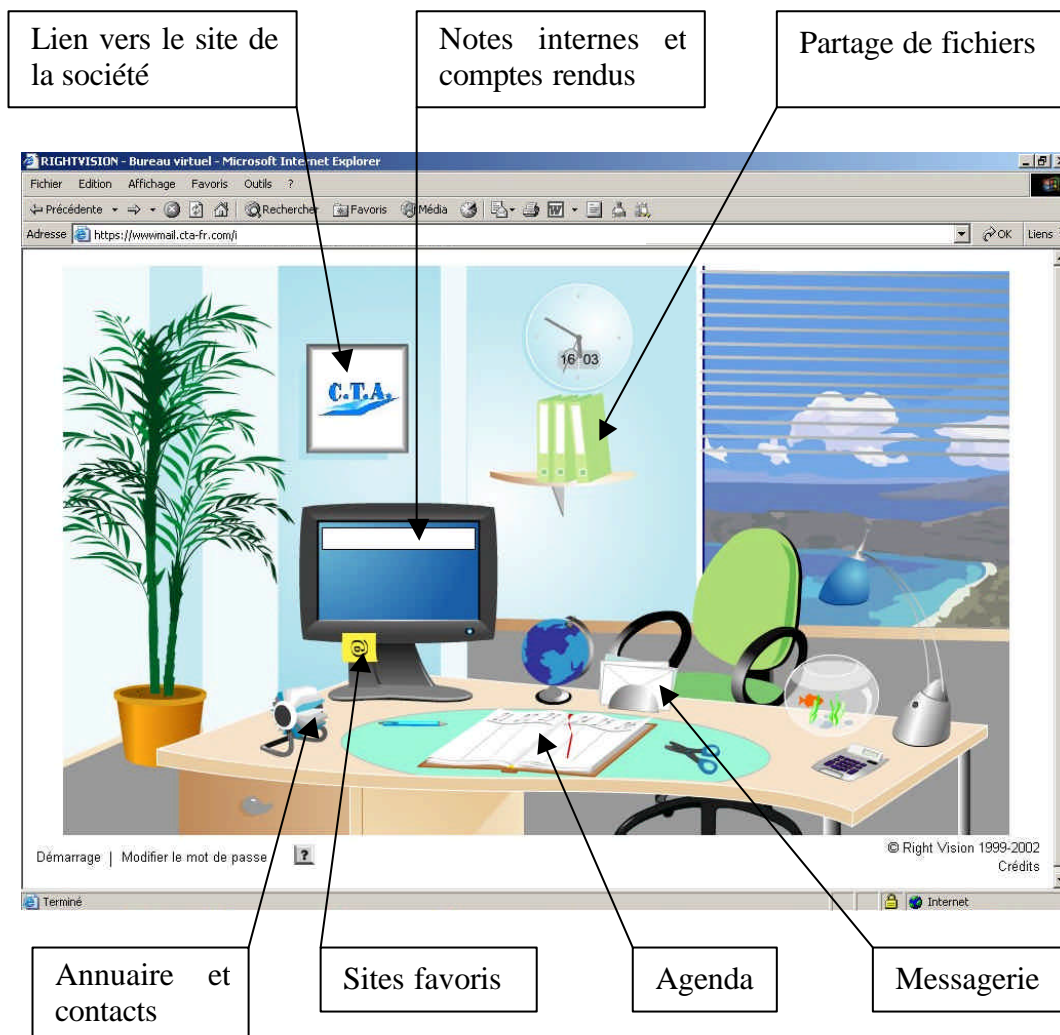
Lien vers le site de la société

Notes internes et comptes rendus

Partage de fichiers

RIGHTVISION - Bureau virtuel - Microsoft Internet Explorer

Fichier Edition Affichage Favoris Outils ?

Précédente Rechercher Favoris Média

Adresse https://wwwmail.cta-fr.com/i

OK Liens

C.T.A.

16 03

Démarrage | Modifier le mot de passe ?

© Right Vision 1999-2002
Crédits

Terminé

Internet

Annuaire et contacts

Sites favoris

Agenda

Messagerie